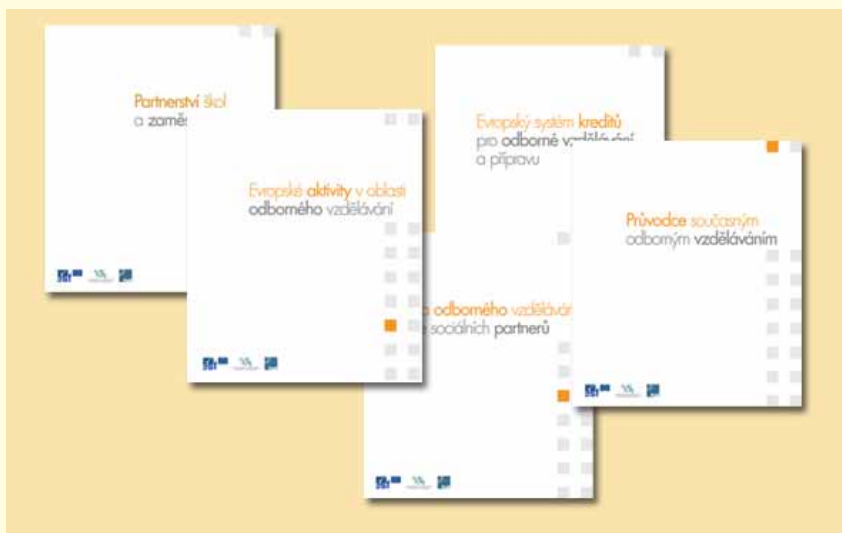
Partnerství škol a zaměs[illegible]

Evropské aktivity v oblasti odborného vzdělávání

Evropský systém kreditů pro odborné vzdělávání a přípravu

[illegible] odborného vzdělává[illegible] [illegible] sociálních partnerů

Průvodce současným odborným vzděláváním